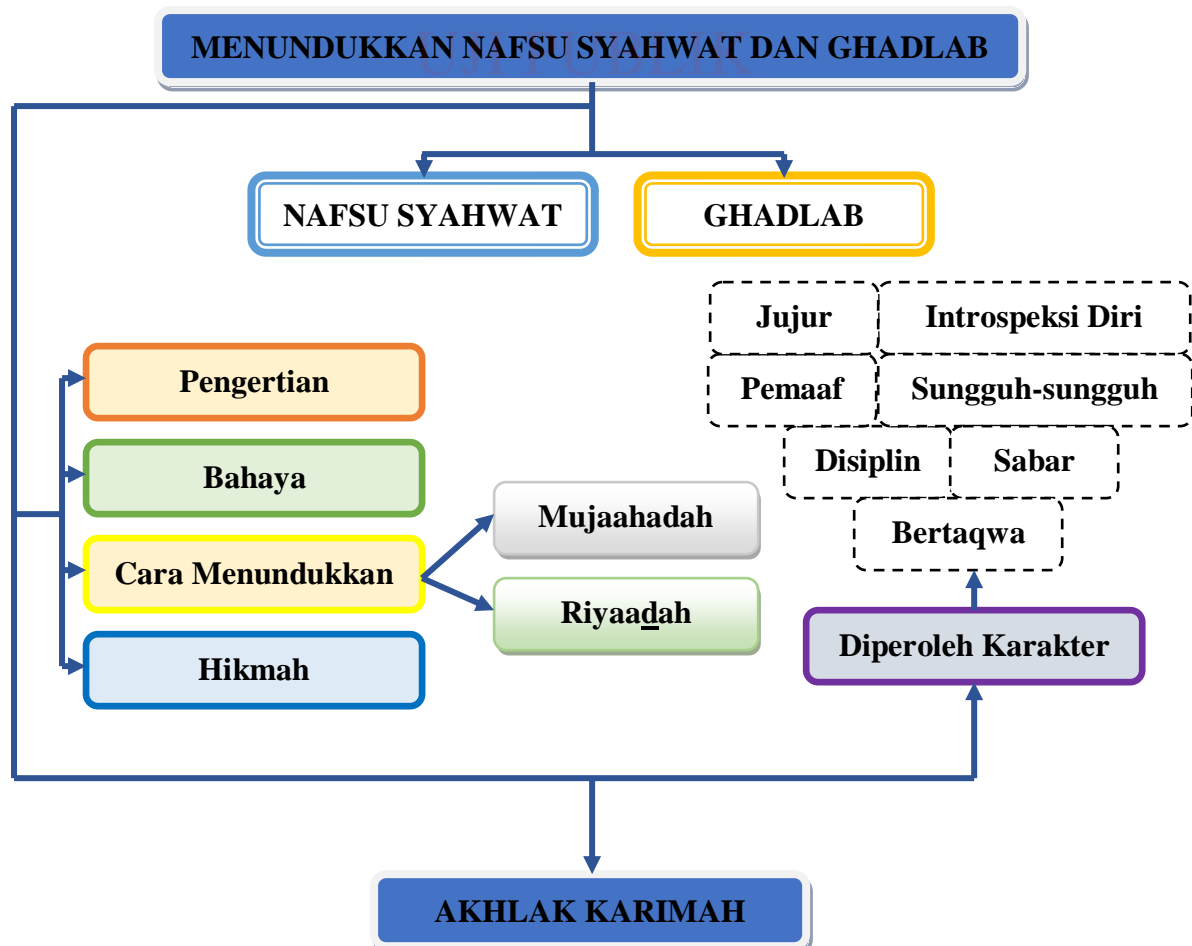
MENUNDUKKAN NAFSU SYAHWAT DAN GHADLAB

NAFSU SYAHWAT

GHADLAB

Jujur

Introspeksi Diri

Pemaaf

Sungguh-sungguh

Disiplin

Sabar

Bertaqwa

Pengertian

Bahaya

Cara Menundukkan

Hikmah

Mujaahadah

Riyaa<u>d</u>ah

Diperoleh Karakter

AKHLAK KARIMAH